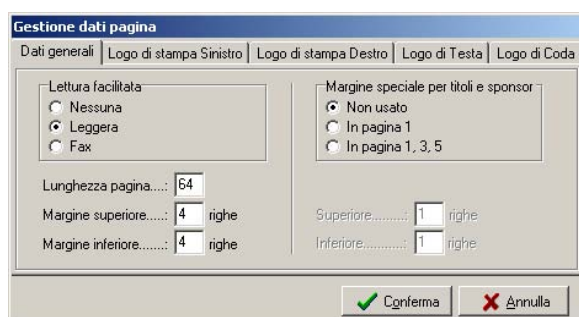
Gestione dati pagina

Dati generali | Logo di stampa Sinistro | Logo di stampa Destro | Logo di Testa | Logo di Coda

Lettura facilitata
Nessuna
Leggera
Fax

Margine speciale per titoli e sponsor
Non usato
In pagina 1
In pagina 1, 3, 5

Lunghezza pagina....: 64
Margine superiore.....: 4 righe
Margine inferiore.......: 4 righe

Superiore........: 1 righe
Inferiore..........: 1 righe

Conferma
Annulla